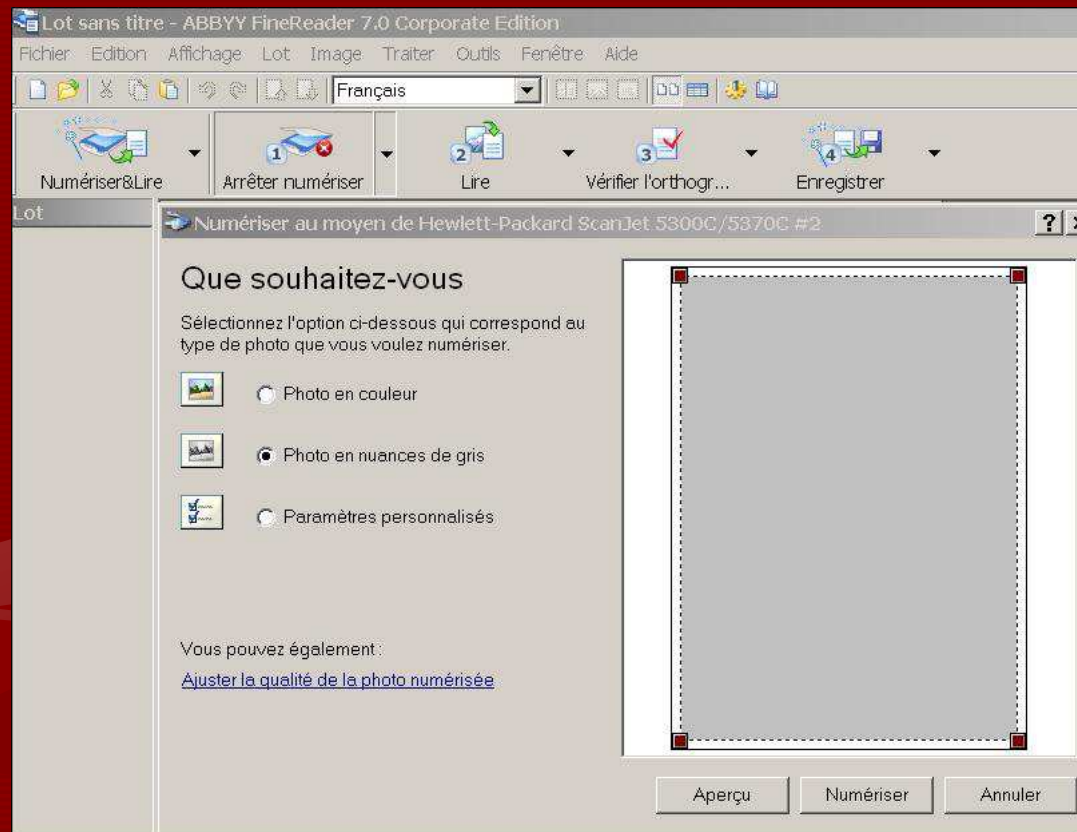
Lot sans titre - ABBYY FineReader 7.0 Corporate Edition

Fichier Edition Affichage Lot Image Traiter Outils Fenêtre Aide

Français

Numériser&Lire
Arrêter numériser
Lire
Vérifier l'orthogr...
Enregistrer

Lot

Numériser au moyen de Hewlett-Packard ScanJet 5300C/5370C #2

?

Que souhaitez-vous

Sélectionnez l'option ci-dessous qui correspond au type de photo que vous voulez numériser.

Photo en couleur

Photo en nuances de gris

Paramètres personnalisés

Vous pouvez également :

Ajuster la qualité de la photo numérisée

Aperçu
Numériser
Annuler